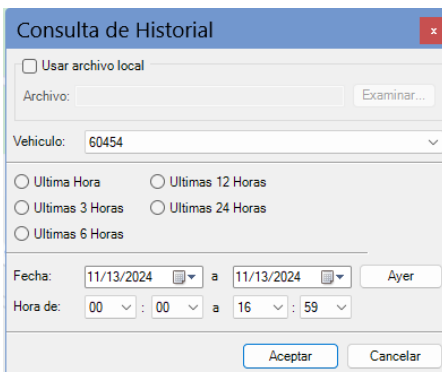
Consulta de Historial

Usar archivo local

Archivo:

Examinar...

Vehiculo: 60454

Ultima Hora
Ultimas 12 Horas
Ultimas 3 Horas
Ultimas 24 Horas
Ultimas 6 Horas

Fecha: 11/13/2024 a 11/13/2024 Ayer

Hora de: 00 : 00 a 16 : 59

Aceptar
Cancelar